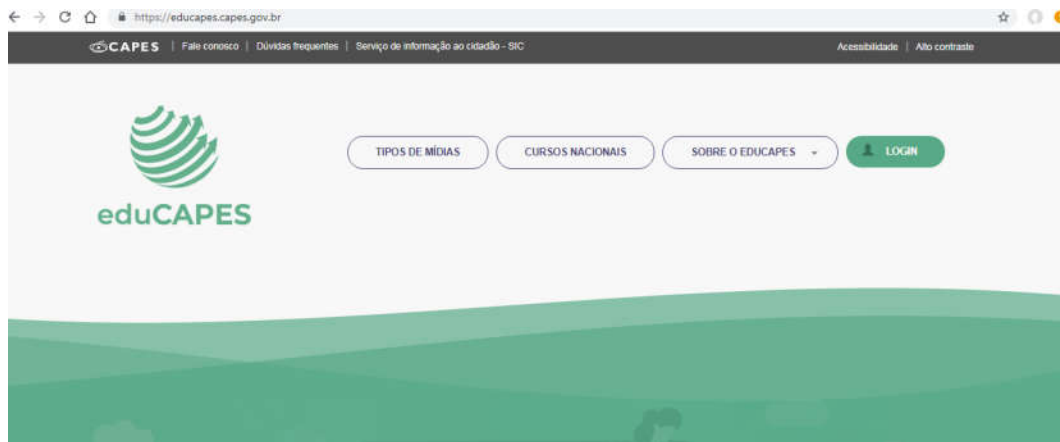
https://educapes.capes.gov.br

CAPES | Fale conosco | Dúvidas frequentes | Serviço de informação ao cidadão - SIC

Acessibilidade | Alto contraste

eduCAPES

TIPOS DE MÍDIAS

CURSOS NACIONAIS

SOBRE O EDUCAPES

LOGIN